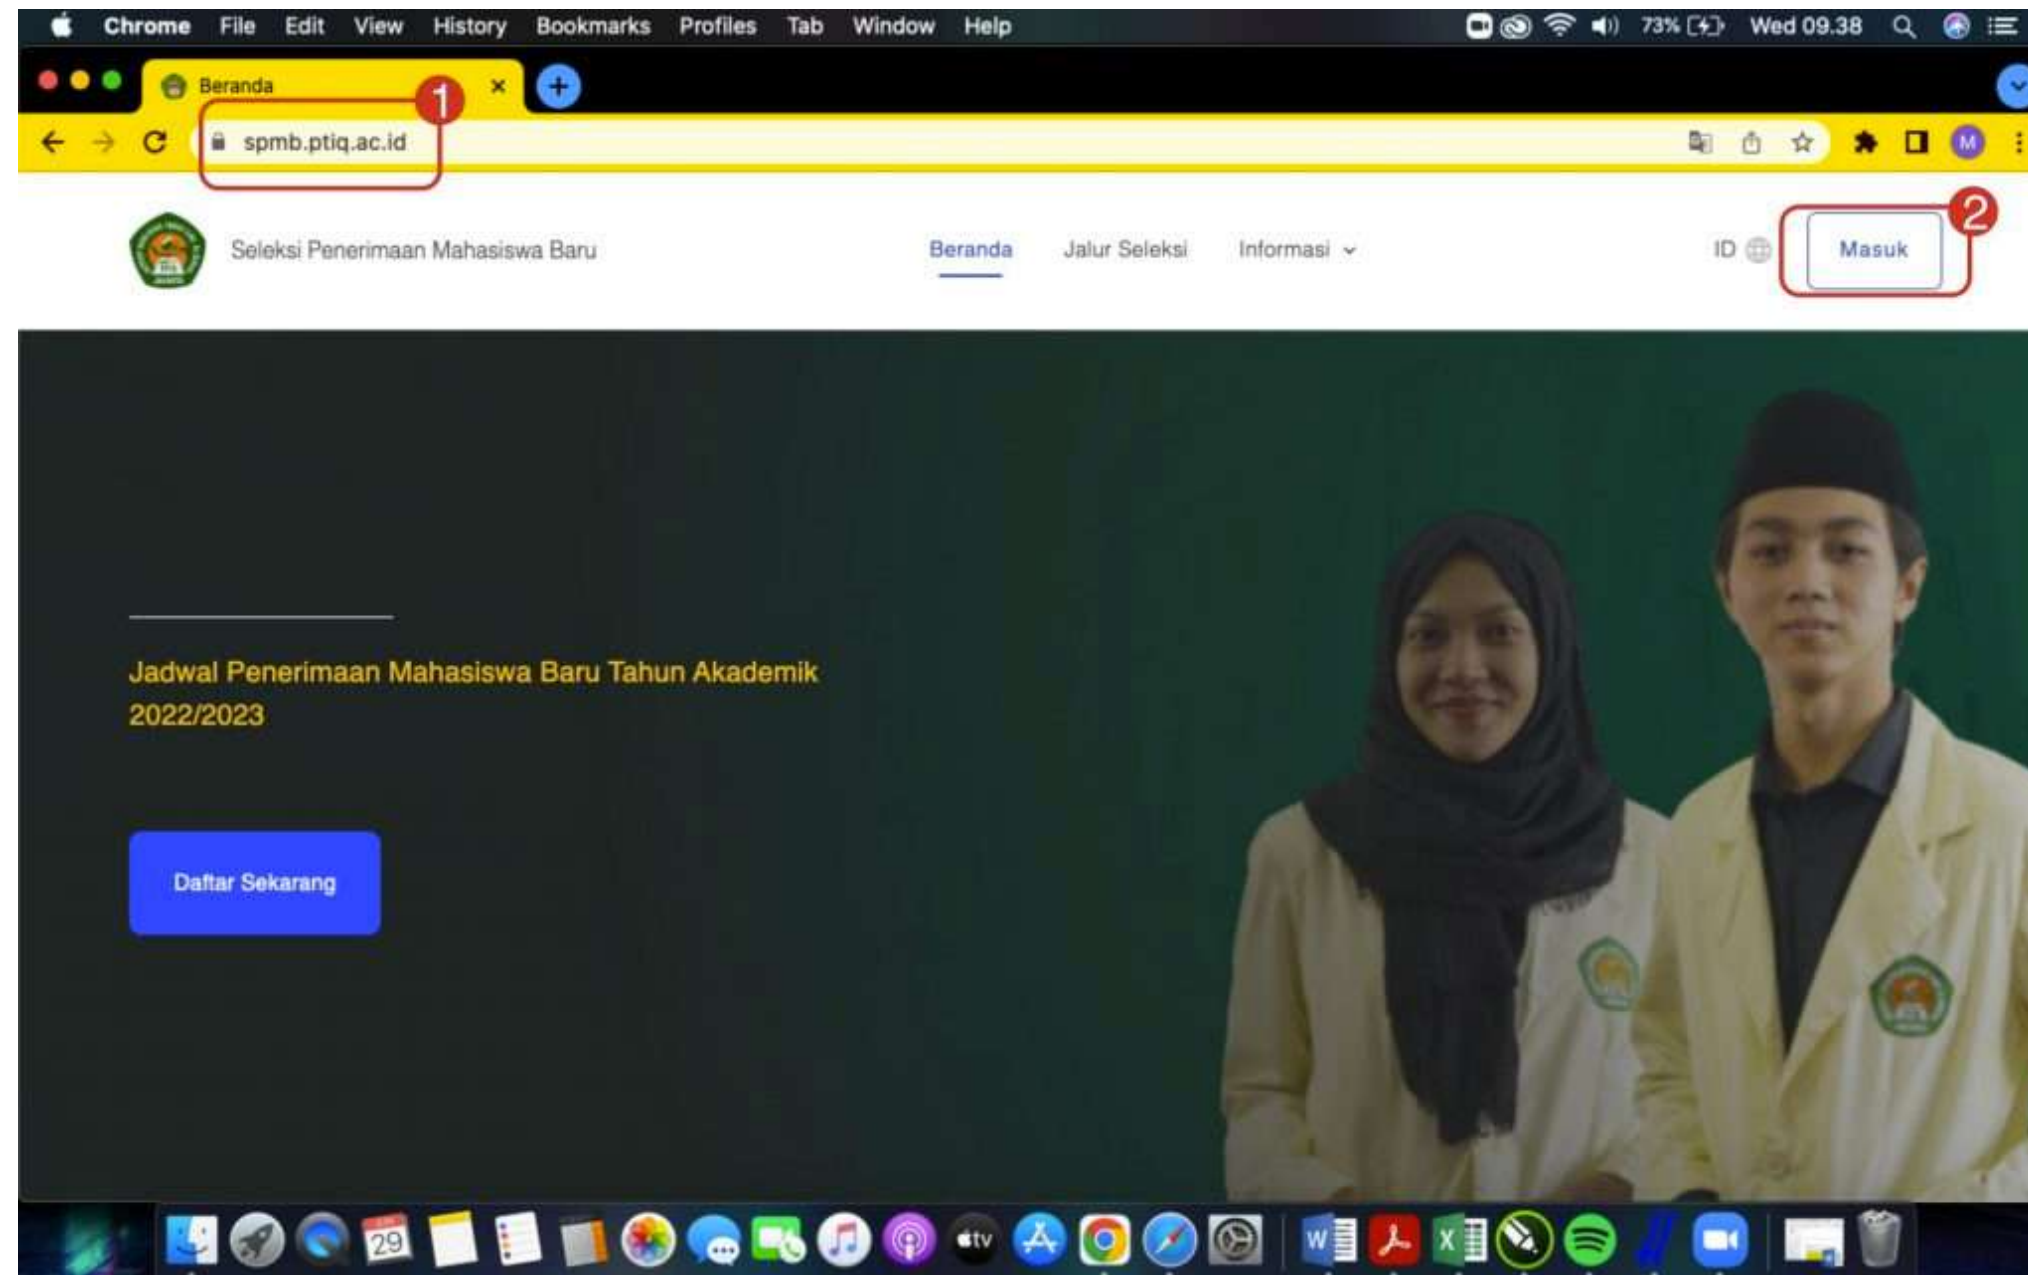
Chrome File Edit View History Bookmarks Profiles Tab Window Help 73% Wed 09.38

Beranda ×

1

spmb.ptiq.ac.id

M

Seleksi Penerimaan Mahasiswa Baru

Beranda Jalur Seleksi Informasi

ID Masuk

2

Jadwal Penerimaan Mahasiswa Baru Tahun Akademik 2022/2023

Daftar Sekarang

29 tv